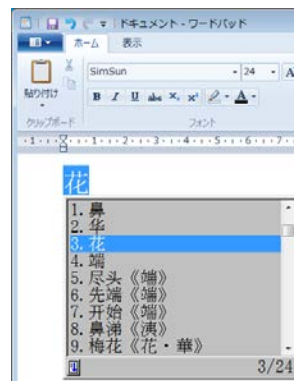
ドキュメント - ワードパッド
ホーム
表示
貼り付け
SimSun
24
A
B I U abc $X_2$ $X^2$
クリップボード
フォント
·1·2·1·1·2·3·4·5·6·7
花
1. 鼻
2. 华
3. 花
4. 端
5. 尽头《端》
6. 先端《端》
7. 开始《端》
8. 鼻涕《洟》
9. 梅花《花・華》
3/24